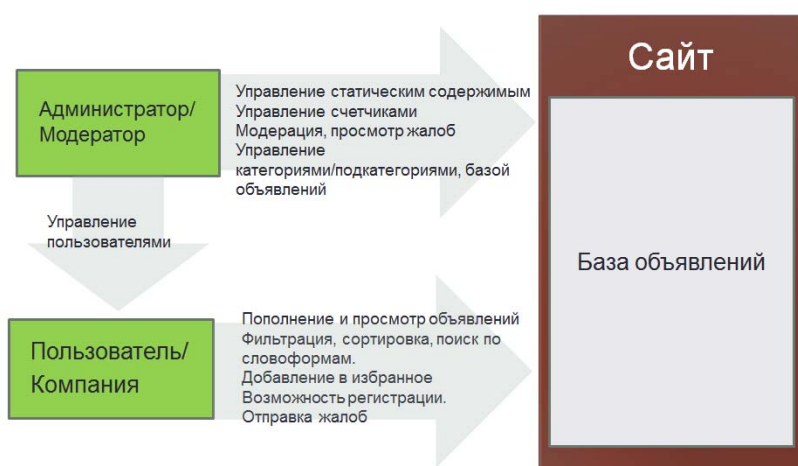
Администратор/
Модератор

Управление статическим содержимым
Управление счетчиками
Модерация, просмотр жалоб
Управление категориями/подкатегориями, базой объявлений

Управление пользователями

Пользователь/
Компания

Пополнение и просмотр объявлений
Фильтрация, сортировка, поиск по словоформам.
Добавление в избранное
Возможность регистрации.
Отправка жалоб

Сайт

База объявлений